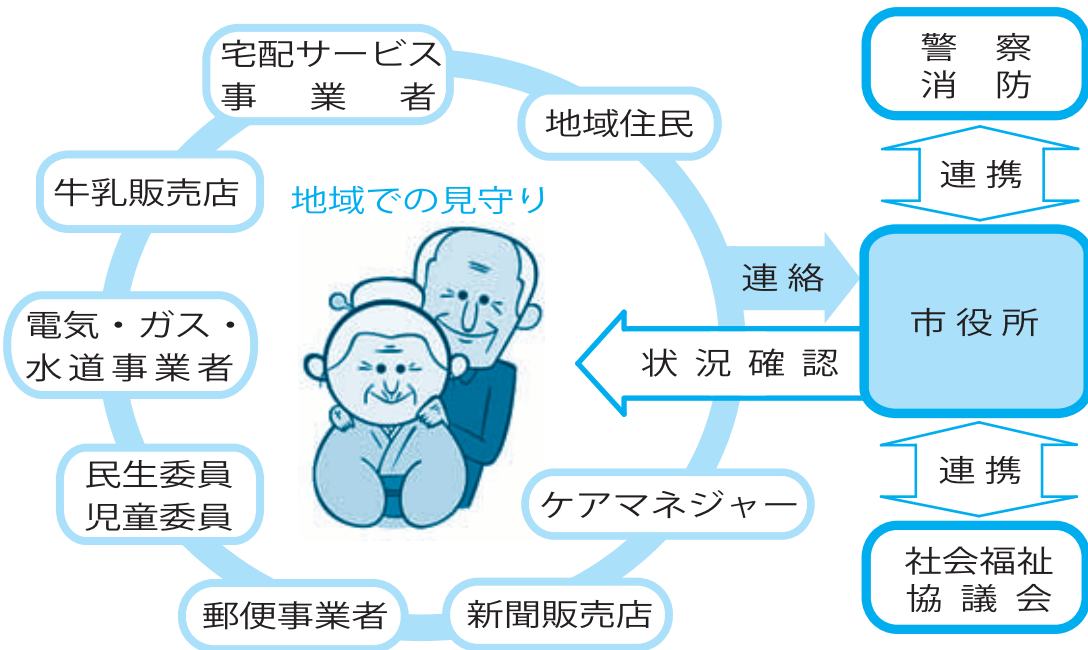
宅配サービス
事業者

地域住民

牛乳販売店

地域での見守り

電気・ガス・
水道事業者

民生委員
児童委員

ケアマネジャー

郵便事業者

新聞販売店

警察
消防

連携

連絡

市役所

状況確認

連携

社会福祉
協議会